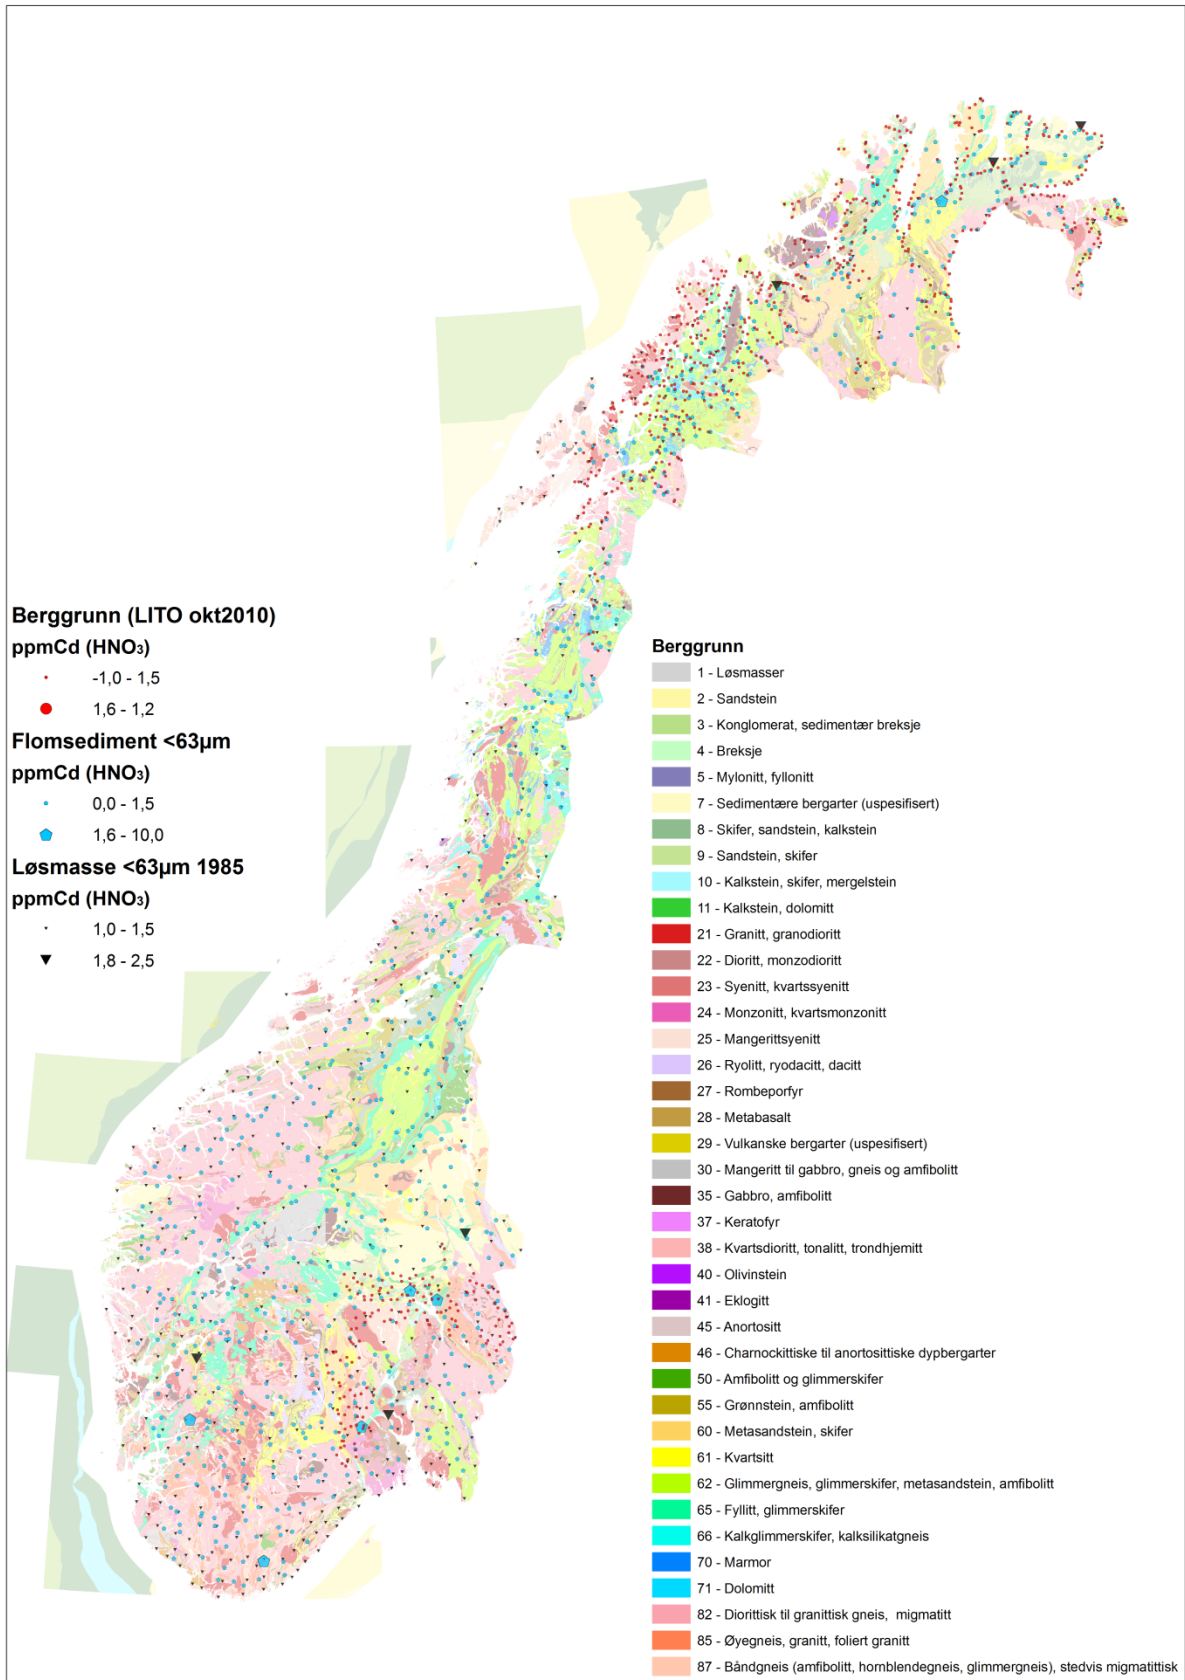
Berggrunn (LITO okt2010)
ppmCd (HNO$_3$)
-1,0 - 1,5
1,6 - 1,2
Flomsediment <63µm
ppmCd (HNO$_3$)
0,0 - 1,5
1,6 - 10,0
Løsmasse <63µm 1985
ppmCd (HNO$_3$)
1,0 - 1,5
1,8 - 2,5

Berggrunn
1 - Løsmasser
2 - Sandstein
3 - Konglomerat, sedimentær breksje
4 - Breksje
5 - Mylonitt, fyllonitt
7 - Sedimentære bergarter (uspesifisert)
8 - Skifer, sandstein, kalkstein
9 - Sandstein, skifer
10 - Kalkstein, skifer, mergelstein
11 - Kalkstein, dolomitt
21 - Granitt, granodioritt
22 - Dioritt, monzodioritt
23 - Syenitt, kvartssyenitt
24 - Monzonitt, kvartsmonzonitt
25 - Mangerittsyenitt
26 - Ryolitt, ryodacitt, dacitt
27 - Rombeporfyr
28 - Metabasalt
29 - Vulkanske bergarter (uspesifisert)
30 - Mangeritt til gabbro, gneis og amfibolitt
35 - Gabbro, amfibolitt
37 - Keratofyr
38 - Kvartsdioritt, tonalitt, trondhjemitt
40 - Olivinstein
41 - Eklogitt
45 - Anortositt
46 - Charnockittiske til anortosittiske dypbergarter
50 - Amfibolitt og glimmerskifer
55 - Grønnstein, amfibolitt
60 - Metasandstein, skifer
61 - Kvartsitt
62 - Glimmergneis, glimmerskifer, metasandstein, amfibolitt
65 - Fyllitt, glimmerskifer
66 - Kalkglimmerskifer, kalksilikatgneis
70 - Marmor
71 - Dolomitt
82 - Diorittisk til granittisk gneis, migmatitt
85 - Øyegneis, granitt, foliert granitt
87 - Båndgneis (amfibolitt, hornblendegneis, glimmergneis), stedvis migmatittisk